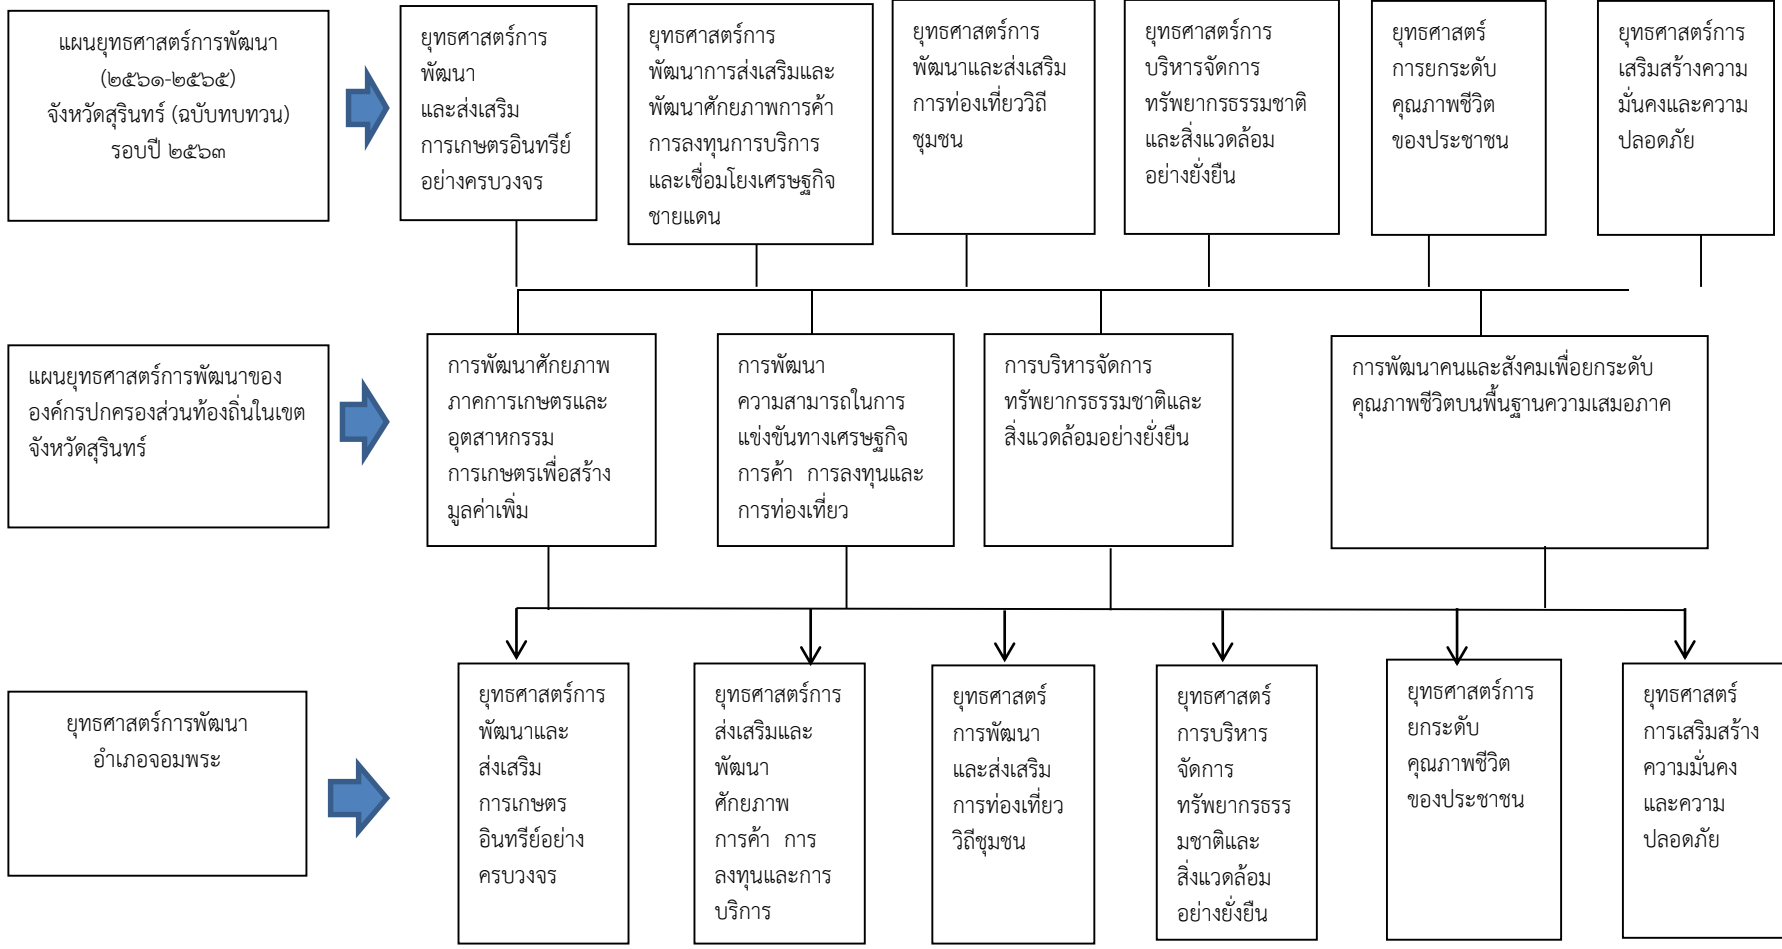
แผนยุทธศาสตร์การพัฒนา (๒๕๖๑-๒๕๖๕) จังหวัดสุรินทร์ (ฉบับทบทวน) รอบปี ๒๕๖๓

ยุทธศาสตร์การพัฒนา และส่งเสริม การเกษตรอินทรีย์อย่างครบวงจร

ยุทธศาสตร์การพัฒนาการส่งเสริมและพัฒนาศักยภาพการค้า การลงทุนการบริการ และเชื่อมโยงเศรษฐกิจชายแดน

ยุทธศาสตร์การพัฒนาและส่งเสริมการท่องเที่ยววิถีชุมชน

ยุทธศาสตร์การบริหารจัดการทรัพยากรธรรมชาติและสิ่งแวดล้อมอย่างยั่งยืน

ยุทธศาสตร์การยกระดับคุณภาพชีวิตของประชาชน

ยุทธศาสตร์การเสริมสร้างความมั่นคงและความปลอดภัย

แผนยุทธศาสตร์การพัฒนาขององค์กรปกครองส่วนท้องถิ่นในเขตจังหวัดสุรินทร์

การพัฒนาศักยภาพภาคการเกษตรและอุตสาหกรรม การเกษตรเพื่อสร้างมูลค่าเพิ่ม

การพัฒนาความสามารถในการแข่งขันทางเศรษฐกิจ การค้า การลงทุนและการท่องเที่ยว

การบริหารจัดการทรัพยากรธรรมชาติและสิ่งแวดล้อมอย่างยั่งยืน

การพัฒนาคนและสังคมเพื่อยกระดับคุณภาพชีวิตบนพื้นฐานความเสมอภาค

ยุทธศาสตร์การพัฒนา อำเภอจอมพระ

ยุทธศาสตร์การพัฒนาและส่งเสริมการเกษตรอินทรีย์อย่างครบวงจร

ยุทธศาสตร์การส่งเสริมและพัฒนาศักยภาพการค้า การลงทุนและการบริการ

ยุทธศาสตร์การพัฒนาและส่งเสริมการท่องเที่ยววิถีชุมชน

ยุทธศาสตร์การบริหารจัดการทรัพยากรธรรมชาติและสิ่งแวดล้อมอย่างยั่งยืน

ยุทธศาสตร์การยกระดับคุณภาพชีวิตของประชาชน

ยุทธศาสตร์การเสริมสร้างความมั่นคงและความปลอดภัย